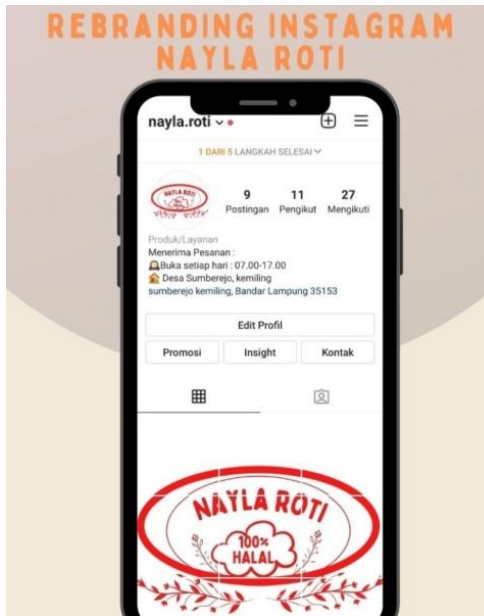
REBRANDING INSTAGRAM NAYLA ROTI

nayla.roti

1 DARI 5 LANGKAH SELESAI

NAYLA ROTI

9 Postingan
11 Pengikut
27 Mengikuti

Produk/Layanan
Menerima Pesanan :
Buka setiap hari : 07.00-17.00
Desa Sumberejo, kemiling
sumberejo kemiling, Bandar Lampung 35153

Edit Profil

Promosi
Insight
Kontak

NAYLA ROTI
100% HALAL